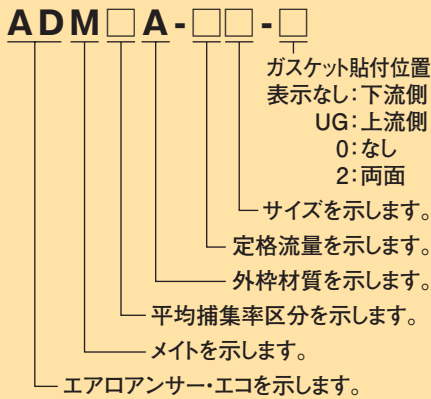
ADM□A-□□-□

ガスケット貼付位置
表示なし:下流側
UG:上流側
0:なし
2:両面

サイズを示します。
定格流量を示します。
外枠材質を示します。
平均捕集率区分を示します。
メイトを示します。
エアロアンサー・エコを示します。